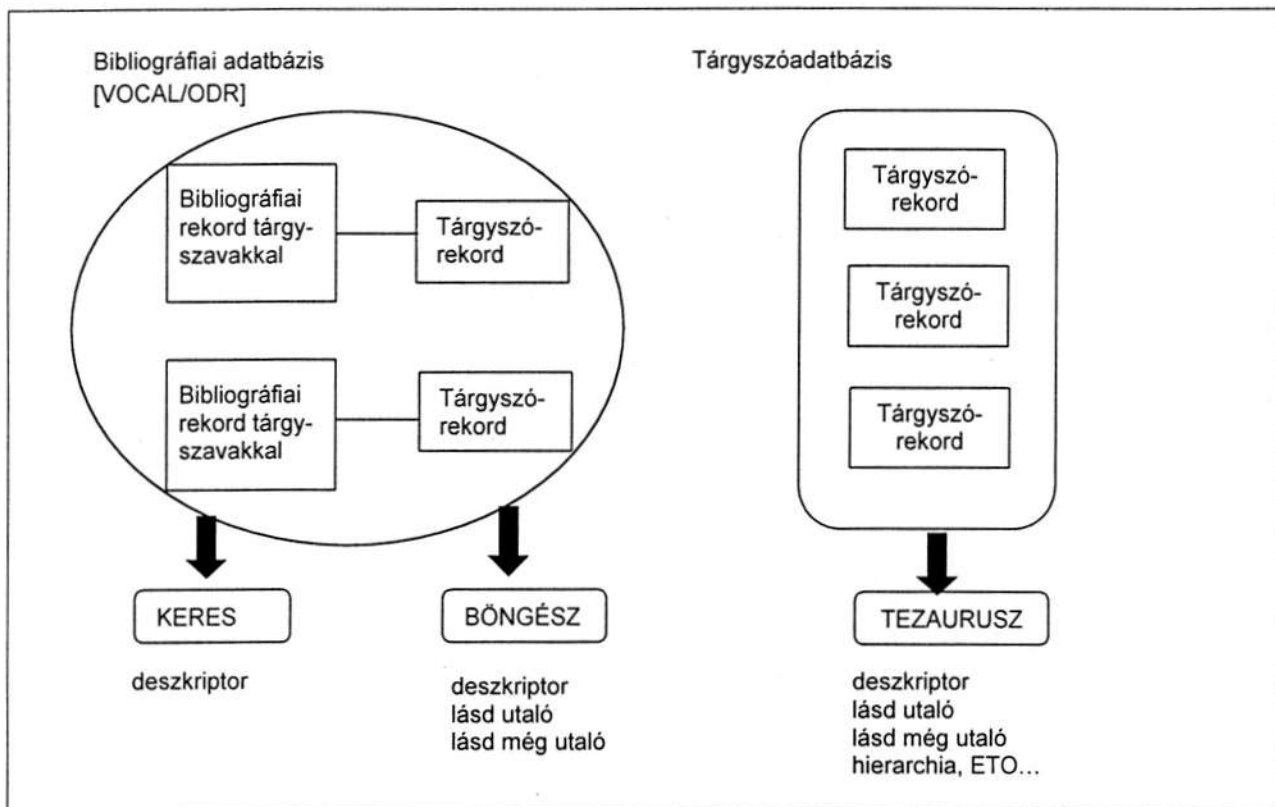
Bibliográfiai adatbázis
[VOCAL/ODR]

Tárgyszóadatbázis

Bibliográfiai rekord tárgyszavakkal

Tárgyszórekord

Bibliográfiai rekord tárgyszavakkal

Tárgyszórekord

Tárgyszórekord

Tárgyszórekord

Tárgyszórekord

KERES

deszkriptor

BÖNGÉSZ

deszkriptor
lásd utaló
lásd még utaló

TEZAURUSZ

deszkriptor
lásd utaló
lásd még utaló
hierarchia, ETO...